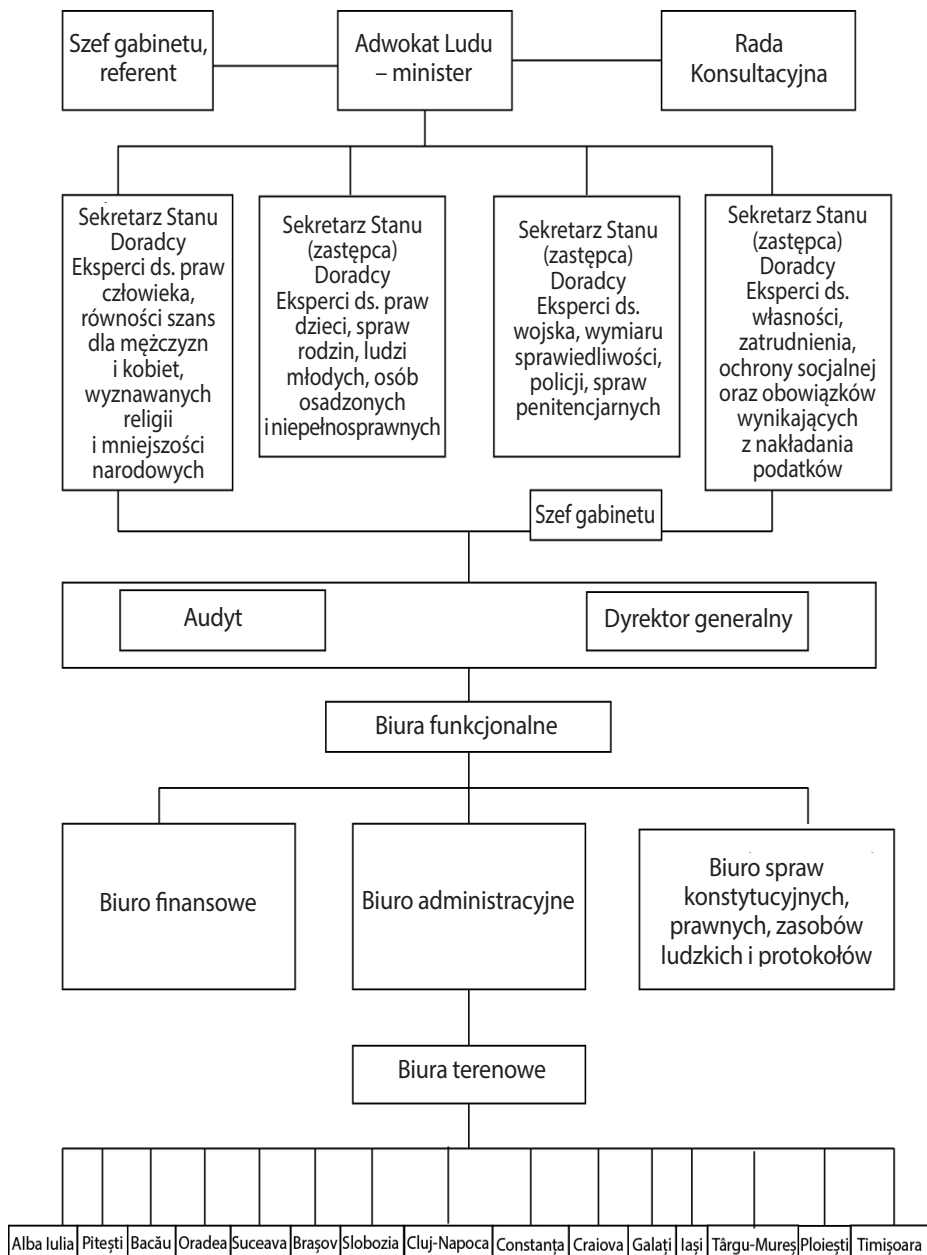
Szef gabinetu, referent

Adwokat Ludu – minister

Rada Konsultacyjna

Sekretarz Stanu Doradcy Eksperci ds. praw człowieka, równości szans dla mężczyzn i kobiet, wyznawanych religii i mniejszości narodowych

Sekretarz Stanu (zastępca) Doradcy Eksperci ds. praw dzieci, spraw rodzin, ludzi młodych, osób osadzonych i niepełnosprawnych

Sekretarz Stanu (zastępca) Doradcy Eksperci ds. wojska, wymiaru sprawiedliwości, policji, spraw penitencjarnych

Sekretarz Stanu (zastępca) Doradcy Eksperci ds. własności, zatrudnienia, ochrony socjalnej oraz obowiązków wynikających z nakładania podatków

Szef gabinetu

Audyt

Dyrektor generalny

Biura funkcjonalne

Biuro finansowe

Biuro administracyjne

Biuro spraw konstytucyjnych, prawnych, zasobów ludzkich i protokołów

Biura terenowe

Alba Iulia | Pitești | Bacău | Oradea | Suceava | Brașov | Slobozia | Cluj-Napoca | Constanța | Craiova | Galați | Iași | Târgu-Mureș | Ploiești | Timișoara